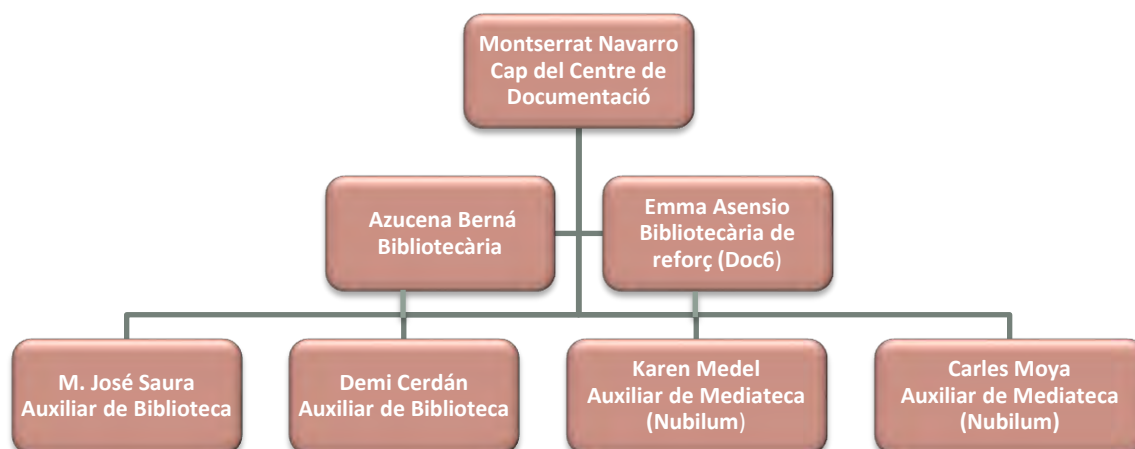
Montserrat Navarro
Cap del Centre de Documentació

Azucena Berná
Bibliotecària

Emma Asensio
Bibliotecària de reforç (Doc6)

M. José Saura
Auxiliar de Biblioteca

Demi Cerdán
Auxiliar de Biblioteca

Karen Medel
Auxiliar de Mediateca (Nubilum)

Carles Moya
Auxiliar de Mediateca (Nubilum)